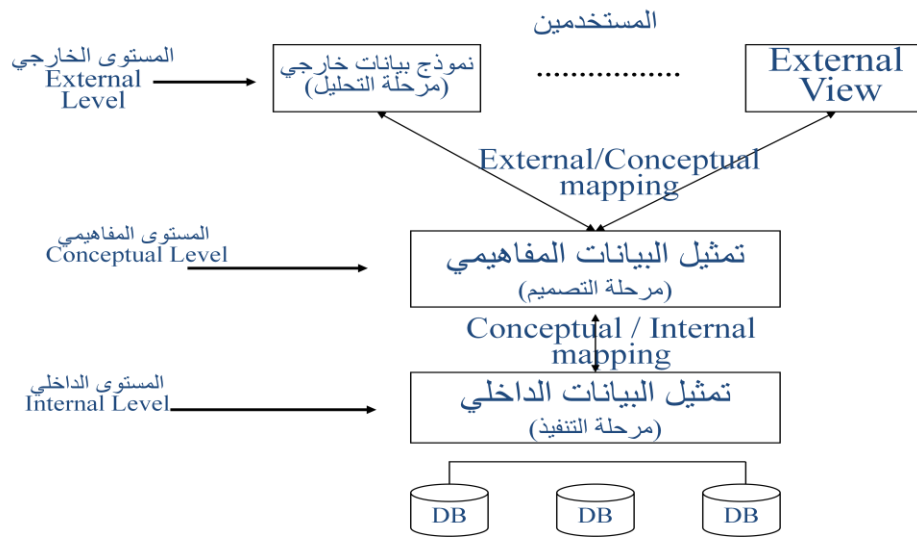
المستخدمين

المستوى الخارجي
External Level

نموذج بيانات خارجي
(مرحلة التحليل)

.............

External View

External/Conceptual mapping

المستوى المفاهيمي
Conceptual Level

تمثيل البيانات المفاهيمي
(مرحلة التصميم)

Conceptual / Internal mapping

المستوى الداخلي
Internal Level

تمثيل البيانات الداخلي
(مرحلة التنفيذ)

DB

DB

DB